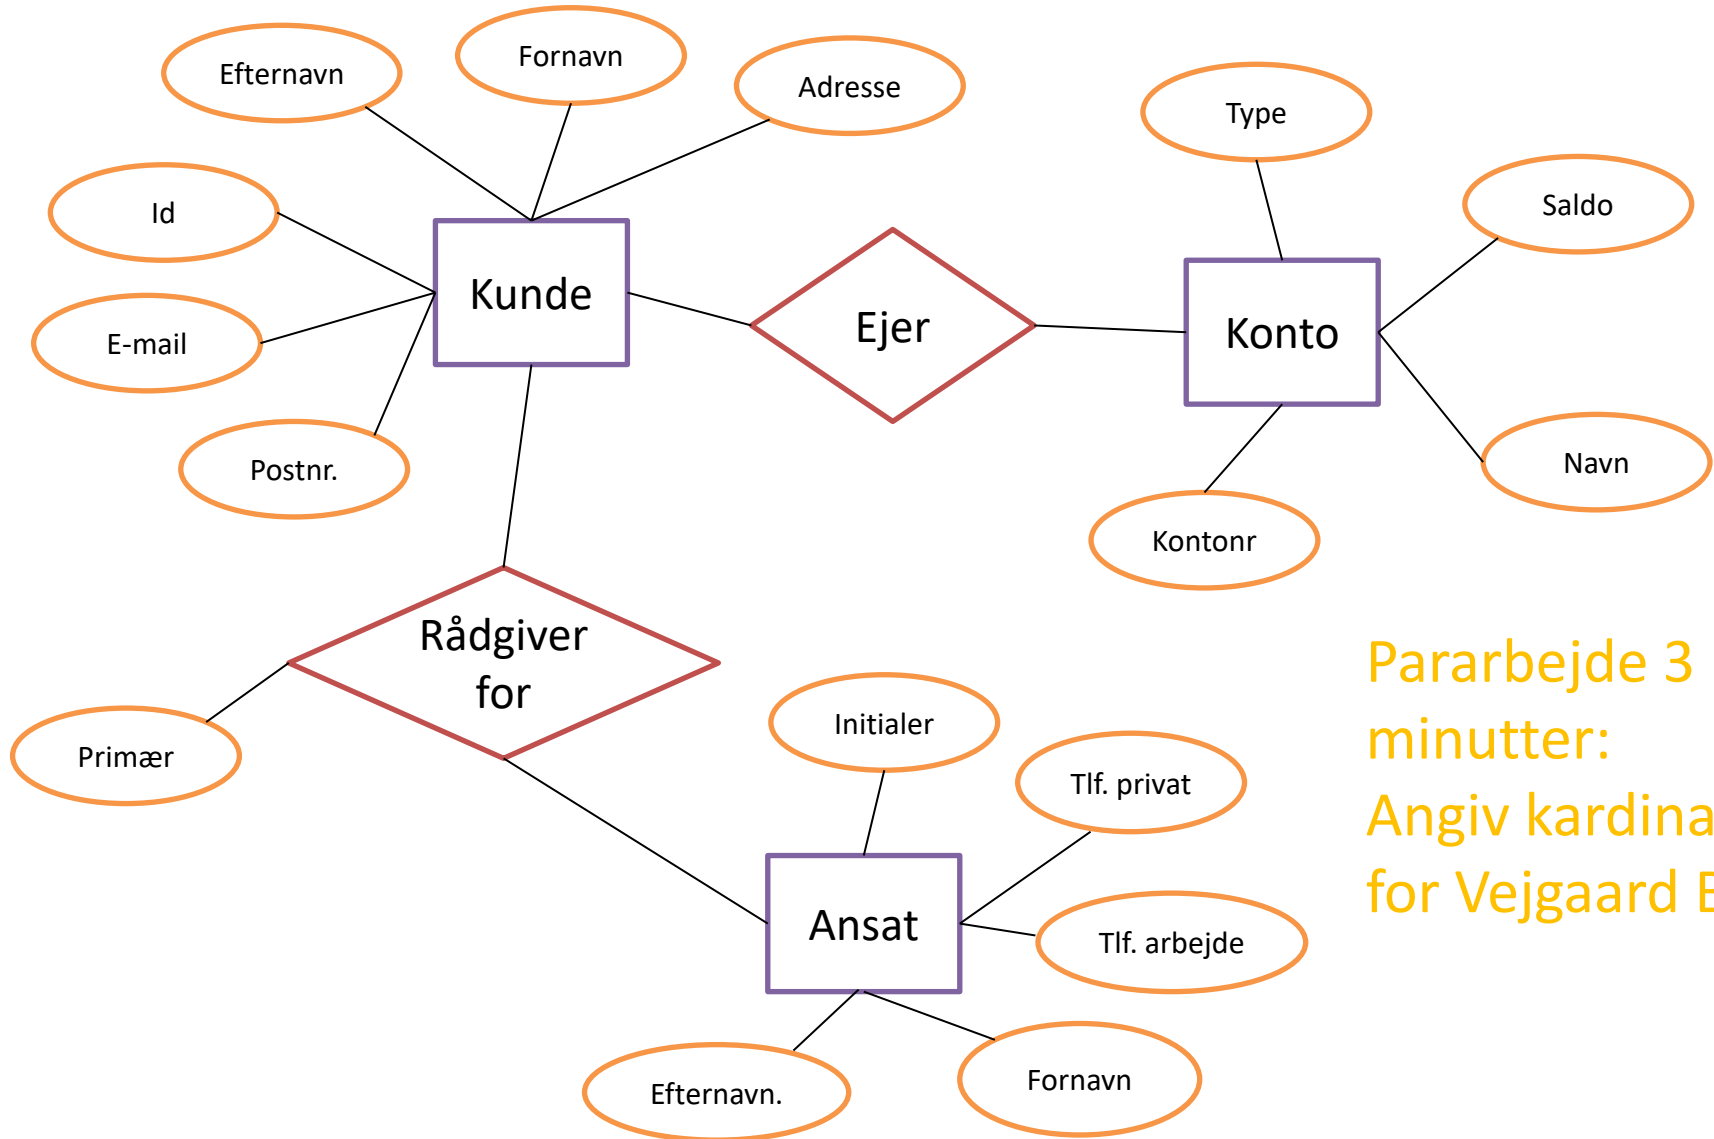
Efternavn

Fornavn

Adresse

Type

Saldo

Id

Kunde

Ejer

Konto

E-mail

Postnr.

Navn

Kontonr

Rådgiver for

Primær

Initialer

Tlf. privat

Ansat

Tlf. arbejde

Efternavn.

Fornavn

Pararbejde 3 minutter: Angiv kardina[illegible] for Vejgaard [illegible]